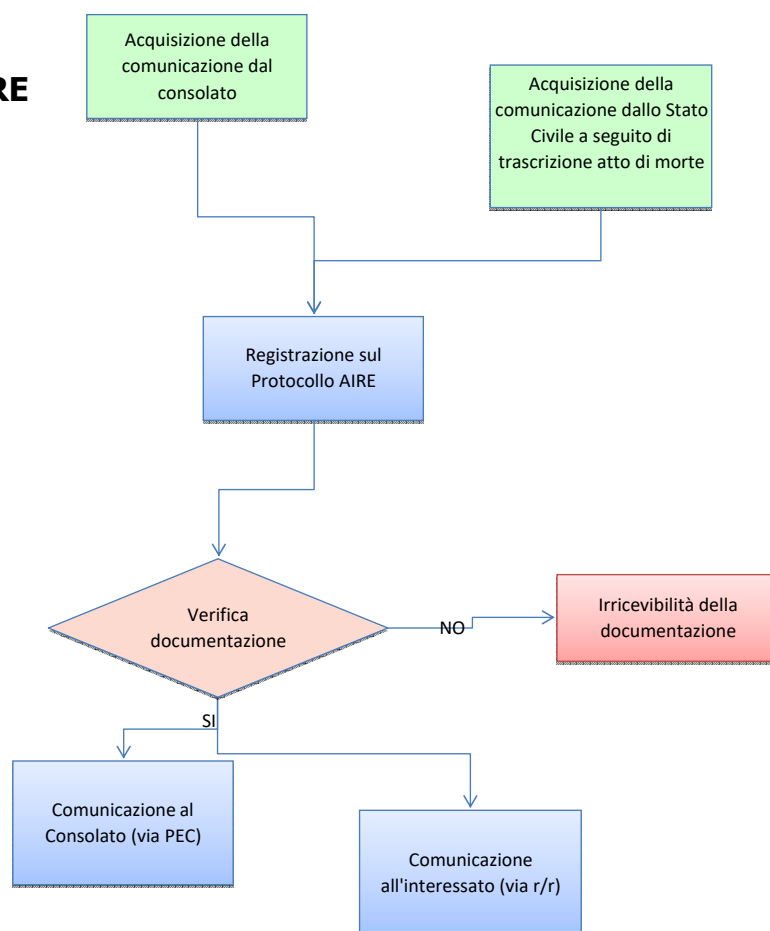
RE

Acquisizione della comunicazione dal consolato

Acquisizione della comunicazione dallo Stato Civile a seguito di trascrizione atto di morte

Registrazione sul Protocollo AIRE

Verifica documentazione

NO

Irricevibilità della documentazione

SI

Comunicazione al Consolato (via PEC)

Comunicazione all'interessato (via r/r)